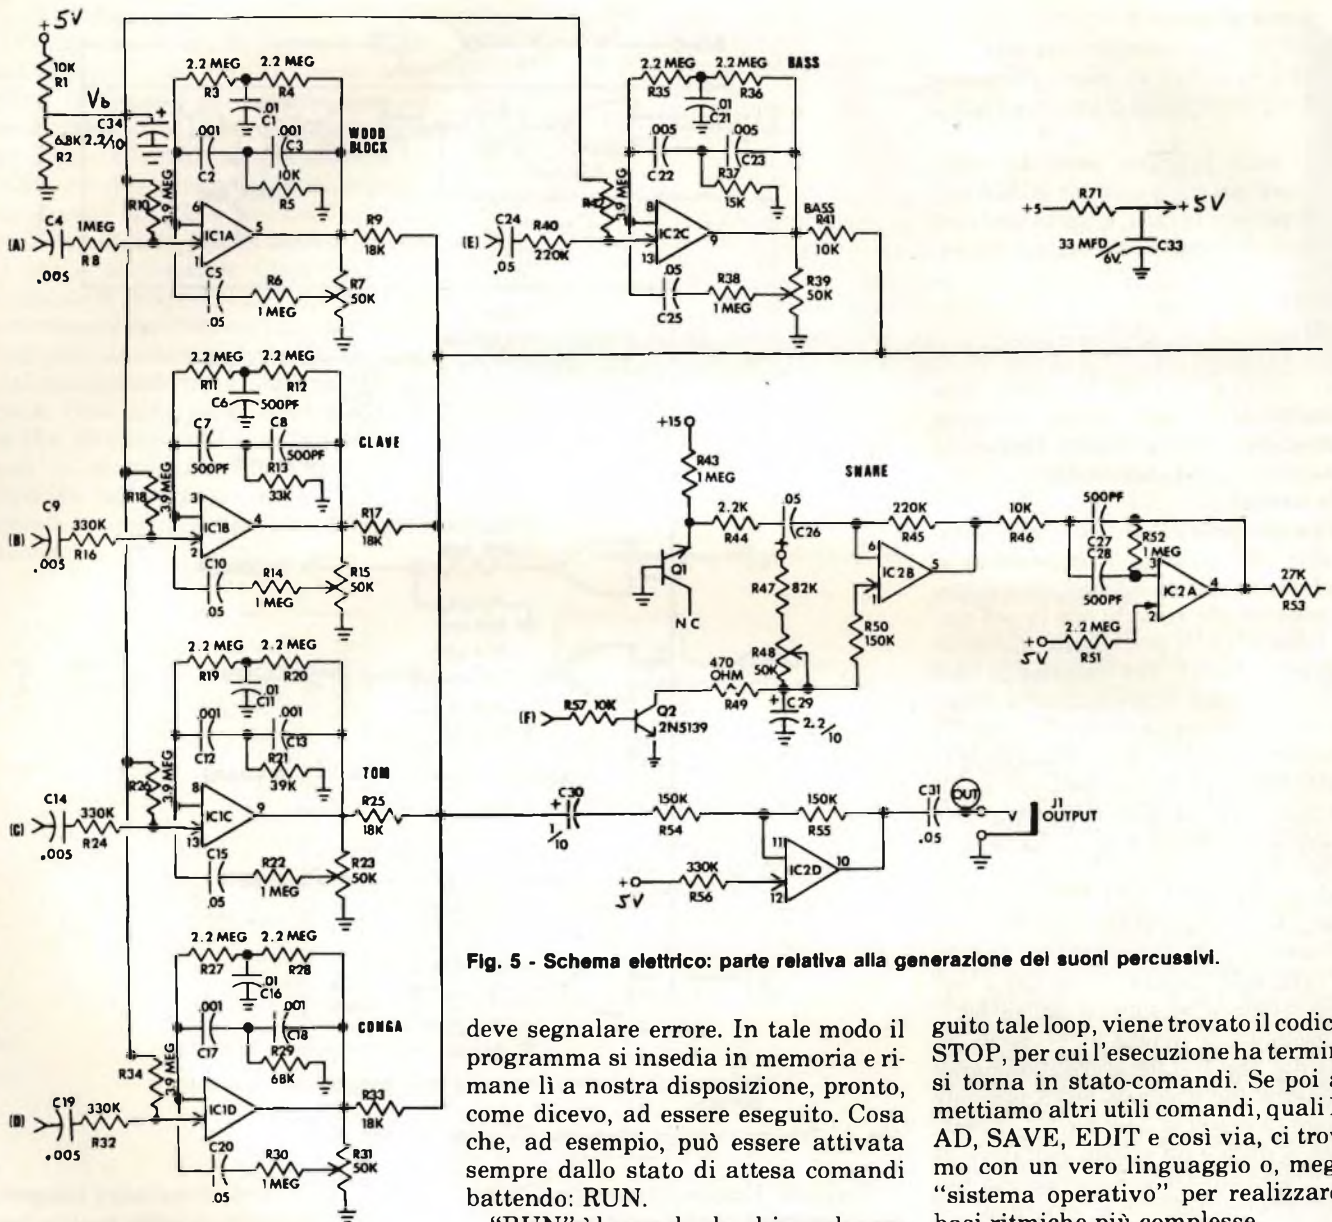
+5V
10K R1
Vb
C34 2.2/10
6.8K R2
2.2 MEG R3
2.2 MEG R4
.01 C1
.001 C2
.001 C3
WOOD BLOCK
10K R5
3.9 MEG R10
(A)
C4
1MEG R8
.005
IC1A
R9 18K
C5
R6 1 MEG
.05
R7 50K
2.2 MEG R11
2.2 MEG R12
C6 500PF
C7 500PF
C8 500PF
CLAVE
R13 33K
3.9 MEG R18
(B)
C9
330K R16
.005
IC1B
R17 18K
C10
R14 1 MEG
.05
R15 50K
2.2 MEG R19
2.2 MEG R20
.01 C11
.001 C12
.001 C13
R21 39K
3.9 MEG R26
TOM
(C)
C14
330K R24
.005
IC1C
R25 18K
C15
R22 1 MEG
.05
R23 50K
2.2 MEG R27
2.2 MEG R28
.01 C16
.001 C17
.001 C18
CONGA
R29 68K
3.9 MEG R34
(D)
C19
330K R32
.005
IC1D
R33 18K
C20
R30 1 MEG
.05
R31 50K
2.2 MEG R35
2.2 MEG R36
BASS
.01 C21
.005 C22
.005 C23
R37 15K
3.9 MEG R42
(E)
C24 .05
R40 220K
IC2C
BASS R41 10K
.05 C25
R38 1 MEG
R39 50K
+5 R71 +5V
33 MFD 6V C33
+15
R43 1MEG
SNARE
2.2K R44
.05 C26
220K R45
10K R46
500PF C27 C28 500PF
R52 1MEG
IC2B
IC2A
27K R53
Q1
NC
R47 82K
R48 50K
R50 150K
+5V
2.2 MEG R51
470 OHM R49
C29 2.2/10
(F)
R57 10K
Q2 2N5139
C30 1/10
150K R54
150K R55
C31 .05
OUT
J1 OUTPUT
IC2D
+5V
330K R56

Fig. 5 - Schema elettrico: parte relativa alla generazione dei suoni percussivi.

deve segnalare errore. In tale modo il programma si insedia in memoria e rimane lì a nostra disposizione, pronto, come dicevo, ad essere eseguito. Cosa che, ad esempio, può essere attivata sempre dallo stato di attesa comandi battendo: RUN.

guito tale loop, viene trovato il codic STOP, per cui l'esecuzione ha termin si torna in stato-comandi. Se poi a mettiamo altri utili comandi, quali L AD, SAVE, EDIT e così via, ci trov mo con un vero linguaggio o, meg "sistema operativo" per realizzare basi ritmiche più complesse.